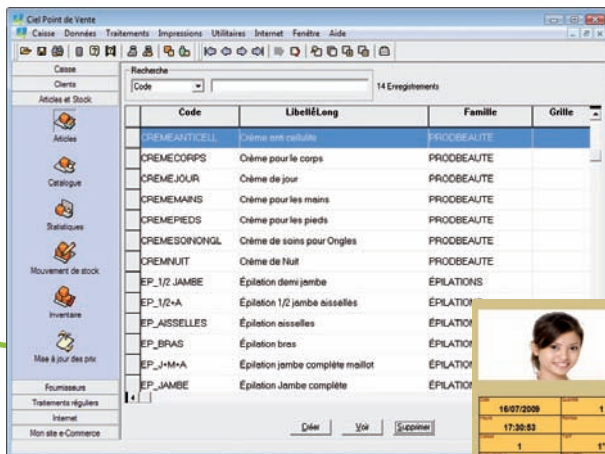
Ciel Point de Vente

Caisse Données Traitements Impressions Utilitaires Internet Fenêtre Aide

Caisse
Clients
Articles et Stock
Articles
Catalogue
Statistiques
Mouvement de stock
Inventaire
Mise à jour des prix
Fournisseurs
Traitements réguliers
Internet
Mon site e-Commerce

Recherche
Code
14 Enregistrements

| Code | LibelléLong | Famille | Grille |
|---|---|---|---|
| CREMEANTICELL | Crème anti cellulite | PRODBEAUTE | |
| CREMECORPS | Crème pour le corps | PRODBEAUTE | |
| CREMEJOUR | Crème de jour | PRODBEAUTE | |
| CREMEMAINS | Crème pour les mains | PRODBEAUTE | |
| CREMEPIEDS | Crème pour les pieds | PRODBEAUTE | |
| CREMESOINONGL | Crème de soins pour Ongles | PRODBEAUTE | |
| CREMNUIT | Crème de Nuit | PRODBEAUTE | |
| EP_1/2 JAMBE | Épilation demi jambe | ÉPILATIONS | |
| EP_1/2+A | Épilation 1/2 jambe aisselles | ÉPILATIONS | |
| EP_AISSELLES | Épilation aisselles | ÉPILATION | |
| EP_BRAS | Épilation bras | ÉPILATION | |
| EP_J+M+A | Épilation jambe complète maillot | ÉPILATION | |
| EP_JAMBE | Épilation Jambe complète | ÉPILATION | |

Créer Voir Supprimer

16/07/2009
17:30:53
1
1
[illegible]